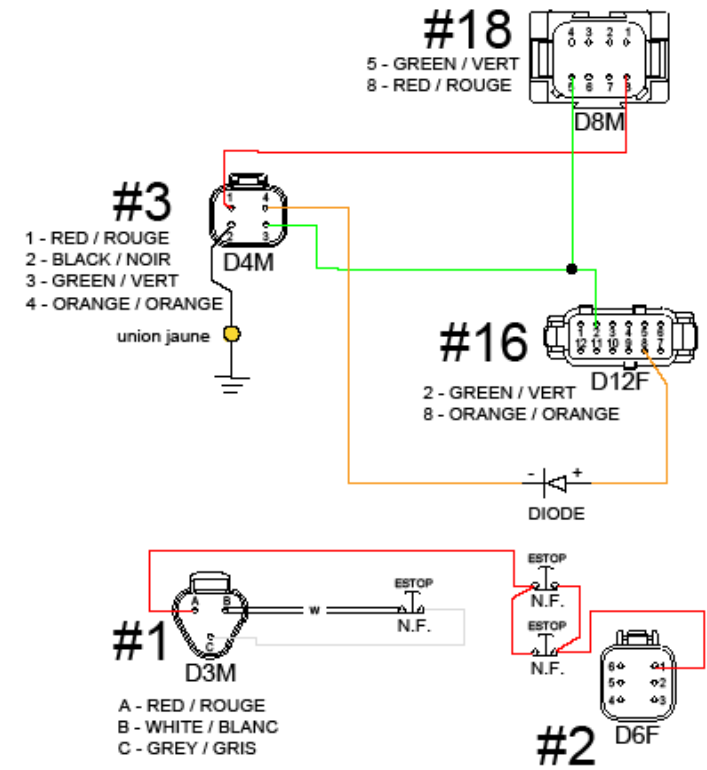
#18
4 3 2 1
5 6 7 8
5 - GREEN / VERT
8 - RED / ROUGE
D8M

#3
1 4
2 3
1 - RED / ROUGE
2 - BLACK / NOIR
3 - GREEN / VERT
4 - ORANGE / ORANGE
D4M
union jaune

#16
1 2 3 4 5 6
12 11 10 9 8 7
D12F
2 - GREEN / VERT
8 - ORANGE / ORANGE

- +
DIODE

ESTOP
N.F.
ESTOP
N.F.

A B
C
W
ESTOP
N.F.

#1
D3M
A - RED / ROUGE
B - WHITE / BLANC
C - GREY / GRIS

6 1
5 2
4 3
#2
D6F